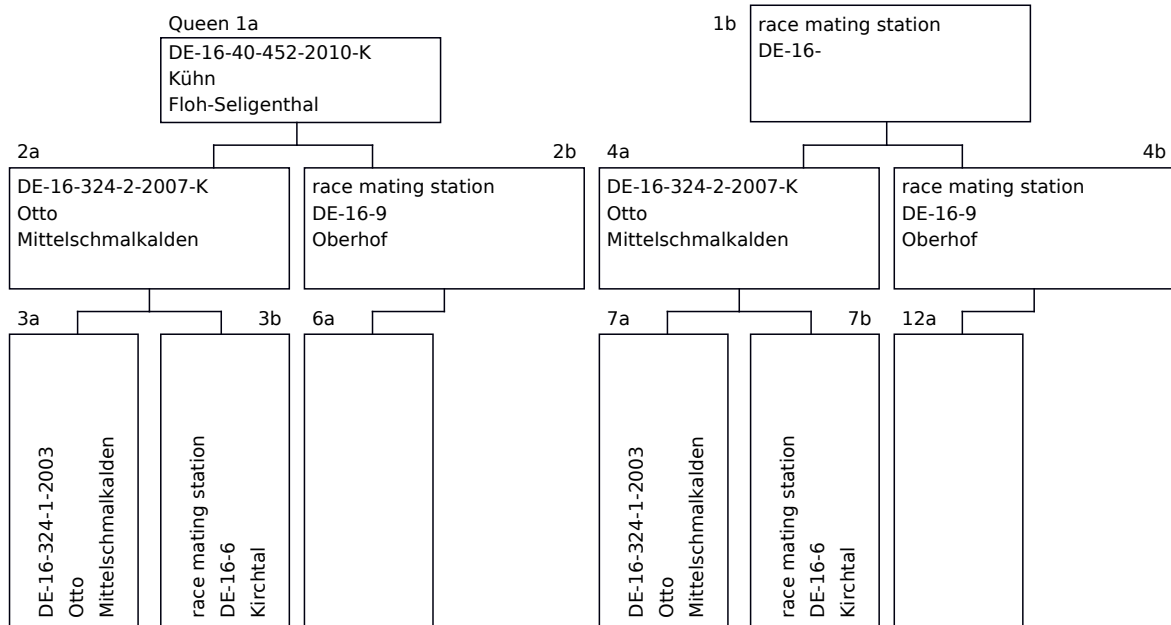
Queen 1a
DE-16-40-452-2010-K
Kühn
Floh-Seligenthal

1b
race mating station
DE-16-

2a
DE-16-324-2-2007-K
Otto
Mittelschmalkalden

2b
race mating station
DE-16-9
Oberhof

4a
DE-16-324-2-2007-K
Otto
Mittelschmalkalden

4b
race mating station
DE-16-9
Oberhof

3a
DE-16-324-1-2003
Otto
Mittelschmalkalden

3b
race mating station
DE-16-6
Kirchtal

6a

7a
DE-16-324-1-2003
Otto
Mittelschmalkalden

7b
race mating station
DE-16-6
Kirchtal

12a